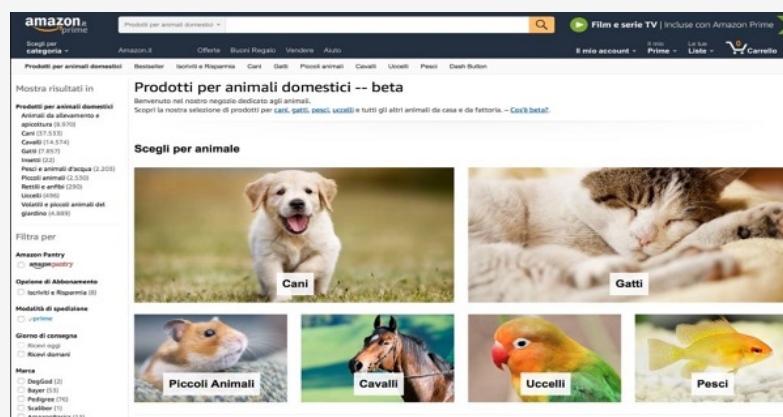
amazon.it prime

Prodotti per animali domestici

Film e serie TV | Incluse con Amazon Prime

Scegli per categoria

Amazon.it Offerte Buoni Regalo Vendere Aiuto

Il mio account Il mio Prime Le tue Liste 0 Carrello

Prodotti per animali domestici Bestseller Iscriviti e Risparmia Cani Gatti Piccoli animali Cavalli Uccelli Pesci Dash Button

Mostra risultati in

Prodotti per animali domestici
Animali da allevamento e apicoltura (8.970)
Cani (57.533)
Cavalli (14.574)
Gatti (7.857)
Insetti (22)
Pesci e animali d'acqua (2.205)
Piccoli animali (2.530)
Rettili e anfibi (290)
Uccelli (496)
Volatili e piccoli animali del giardino (4.889)

Filtra per

Amazon Pantry
amazonpantry

Opzione di Abbonamento
Iscriviti e Risparmia (8)

Modalità di spedizione
prime

Giorno di consegna
Ricevi oggi
Ricevi domani

Marca
DogGod (2)
Bayer (53)
Pedigree (76)
Scaliber (1)
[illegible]

Prodotti per animali domestici -- beta

Benvenuto nel nostro negozio dedicato agli animali.
Scopri la nostra selezione di prodotti per cani, gatti, pesci, uccelli e tutti gli altri animali da casa e da fattoria. – Cos'è beta?

Scegli per animale

Cani

Gatti

Piccoli Animali

Cavalli

Uccelli

Pesci